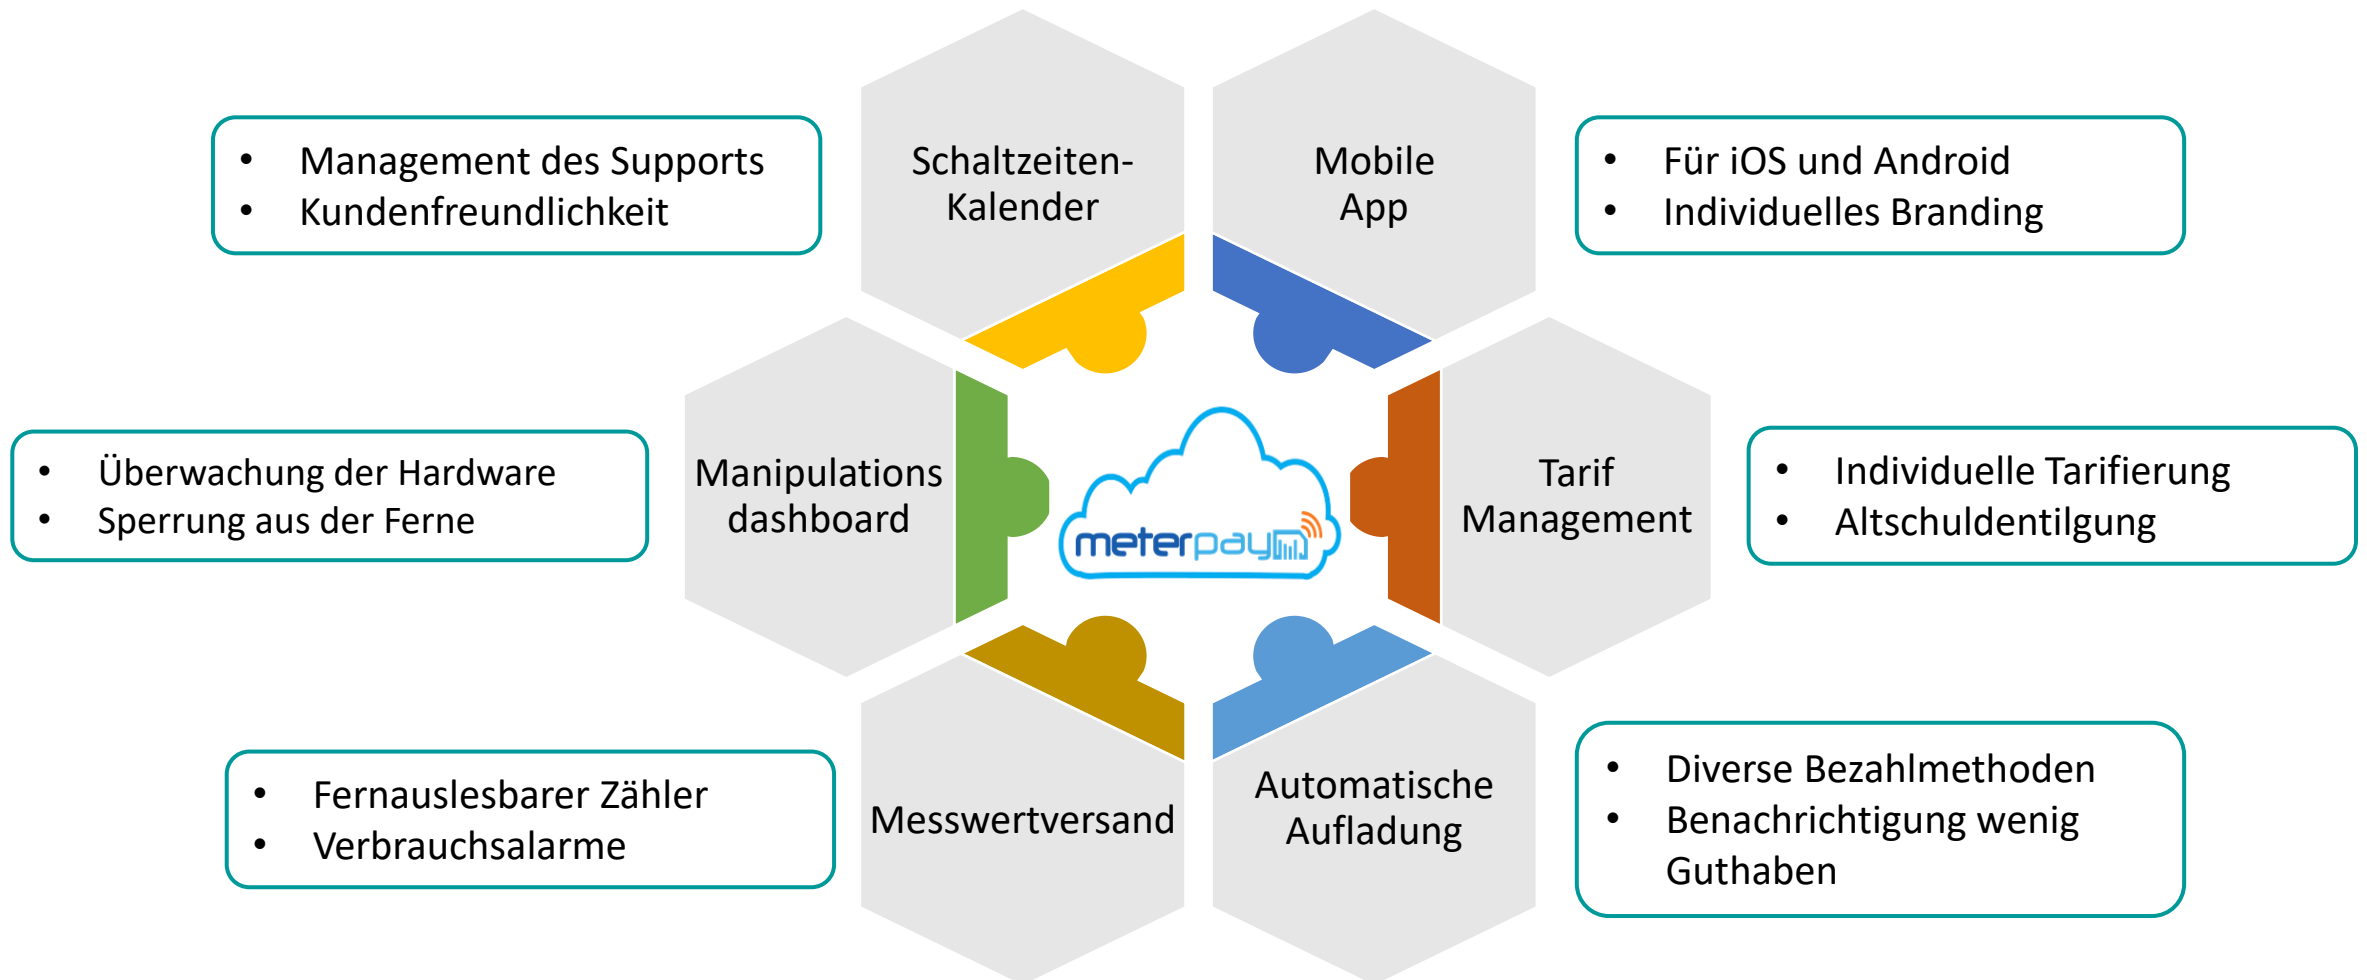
- Management des Supports
- Kundenfreundlichkeit

Schaltzeiten-Kalender

Mobile App

- Für iOS und Android
- Individuelles Branding

- Überwachung der Hardware
- Sperrung aus der Ferne

Manipulations dashboard

meterpay

Tarif Management

- Individuelle Tarifierung
- Altschuldentilgung

- Fernauslesbarer Zähler
- Verbrauchsalarme

Messwertversand

Automatische Aufladung

- Diverse Bezahlmethoden
- Benachrichtigung wenig Guthaben